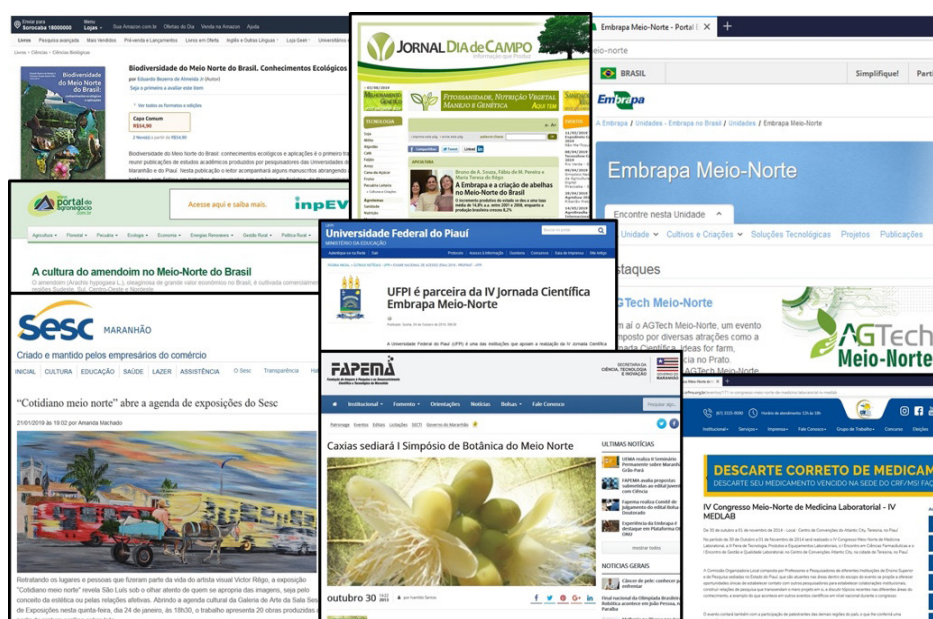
Biodiversidade do Meio Norte do Brasil. Conhecimentos Ecológicos

Biodiversidade do Meio Norte do Brasil

JORNAL DIA DE CAMPO

A Embrapa e a criação de abelhas no Meio-Norte do Brasil

Embrapa Meio-Norte - Portal E

BRASIL

Simplifique!

Embrapa

Embrapa Meio-Norte

Encontre nesta Unidade

Unidade Cultivos e Criações Soluções Tecnológicas Projetos Publicações

AGTech Meio-Norte

AGTech Meio-Norte

portal do agronegócio

Acesse aqui e saiba mais.

A cultura do amendoim no Meio-Norte do Brasil

Universidade Federal do Piauí

MINISTÉRIO DA EDUCAÇÃO

UFPI é parceira da IV Jornada Científica Embrapa Meio-Norte

Sesc MARANHÃO

Criado e mantido pelos empresários do comércio

INICIAL CULTURA EDUCAÇÃO SAÚDE LAZER ASSISTÊNCIA

"Cotidiano meio norte" abre a agenda de exposições do Sesc

21/01/2019 às 19:02 por Amanda Machado

Retratando os lugares e pessoas que fizeram parte da vida do artista visual Victor Rêgo, a exposição "Cotidiano meio norte" revela São Luís sob o olhar atento de quem se apropria das imagens, seja pelo conceito da estética ou pelas relações afetivas. Abrindo a agenda cultural da Galeria de Arte da Sala Sesc de Exposições nesta quinta-feira, dia 24 de janeiro, às 18h30, e o trabalho apresenta 20 obras produzidas

FAPEMA

SECRETARIA DA CIÊNCIA, TECNOLOGIA E INOVAÇÃO

MARANHÃO

Institucional Fomento Orientações Notícias Bolsas Fale Conosco

Caxias sediará I Simpósio de Botânica do Meio Norte

ÚLTIMAS NOTÍCIAS

NOTÍCIAS GERAIS

outubro 30

DESCARTE CORRETO DE MEDICAM

DESCARTE SEU MEDICAMENTO VENCIDO NA SEDE DO CRF/MS

IV Congresso Meio-Norte de Medicina Laboratorial - IV MEDLAB